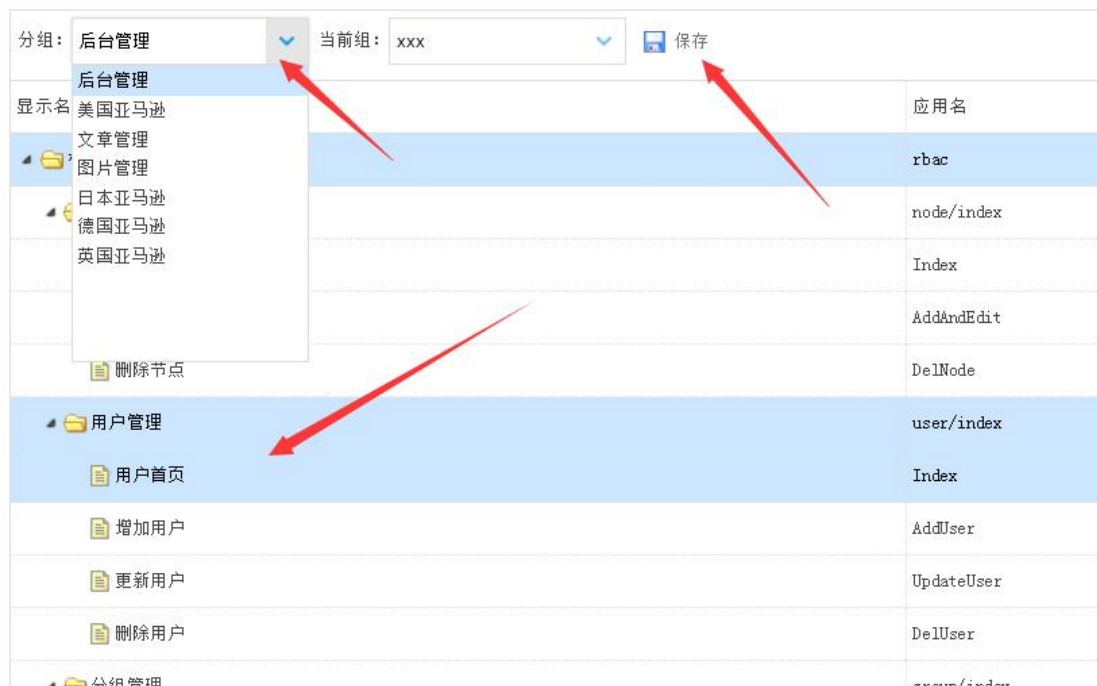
分组: 后台管理
当前组: xxx
保存

后台管理
美国亚马逊
文章管理
图片管理
日本亚马逊
德国亚马逊
英国亚马逊

| 显示名 | 应用名 |
|---|---|
| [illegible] | rbac |
| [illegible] | node/index |
| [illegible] | Index |
| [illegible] | AddAndEdit |
| 删除节点 | DelNode |
| 用户管理 | user/index |
| 用户首页 | Index |
| 增加用户 | AddUser |
| 更新用户 | UpdateUser |
| 删除用户 | DelUser |
| 分组管理 | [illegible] |